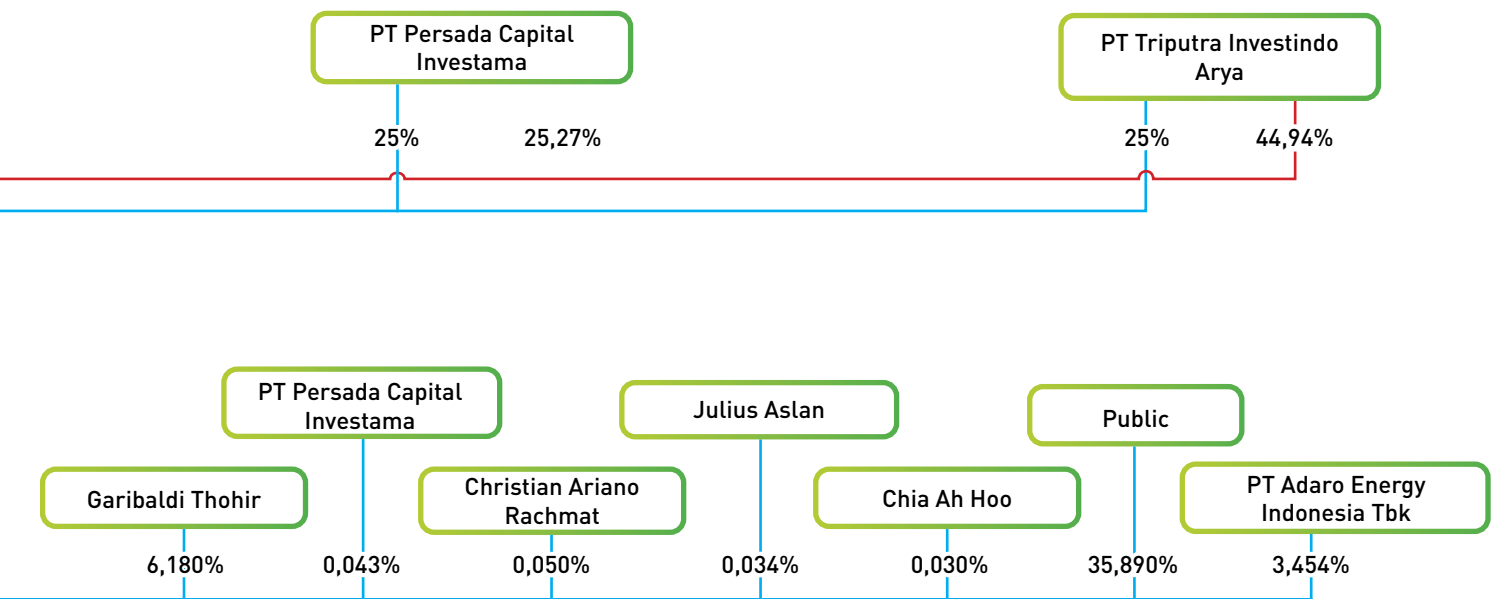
PT Persada Capital Investama

PT Triputra Investindo Arya

25%

25,27%

25%

44,94%

PT Persada Capital Investama

Julius Aslan

Public

Garibaldi Thohir

Christian Ariano Rachmat

Chia Ah Hoo

PT Adaro Energy Indonesia Tbk

6,180%

0,043%

0,050%

0,034%

0,030%

35,890%

3,454%